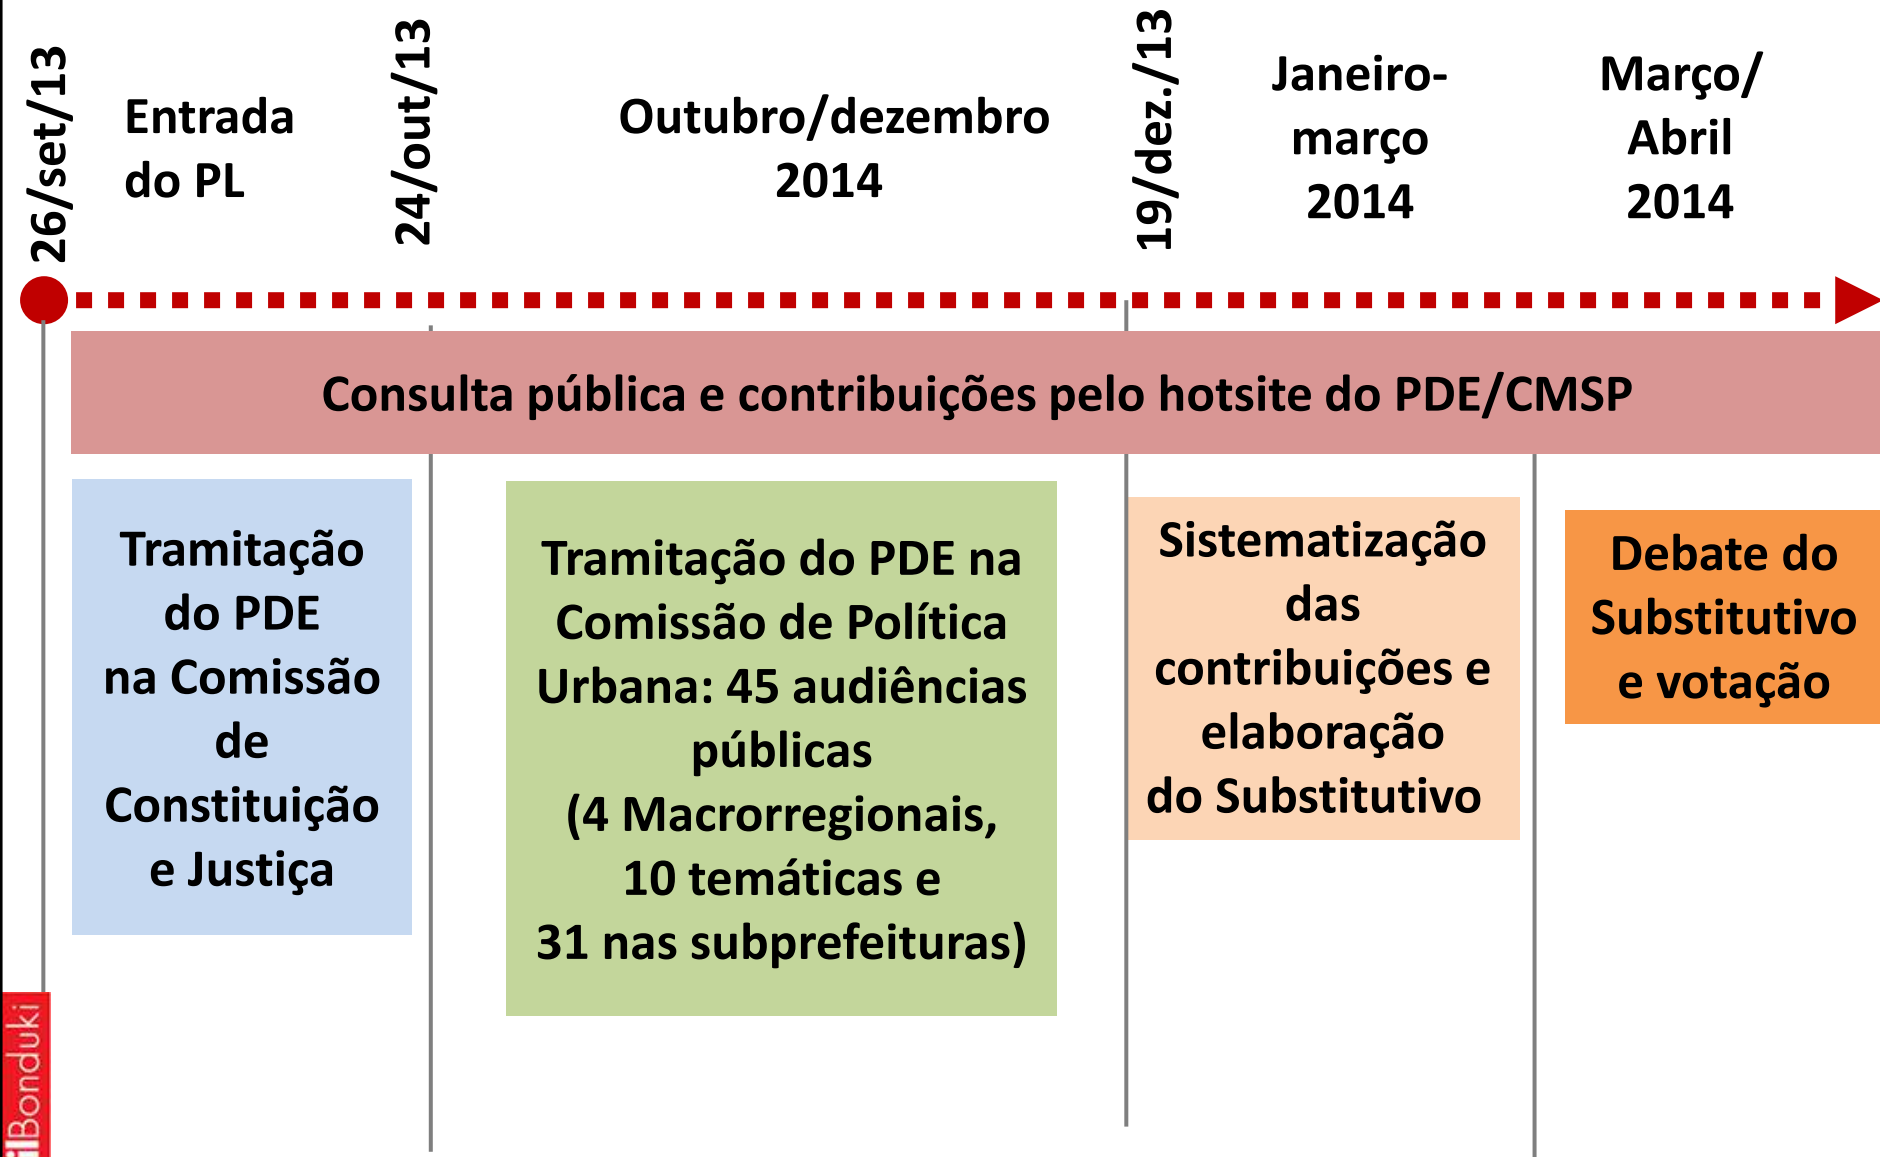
26/set/13

Entrada do PL

24/out/13

Outubro/dezembro 2014

19/dez./13

Janeiro-março 2014

Março/ Abril 2014

Consulta pública e contribuições pelo hotsite do PDE/CMSP

Tramitação do PDE na Comissão de Constituição e Justiça

Tramitação do PDE na Comissão de Política Urbana: 45 audiências públicas (4 Macrorregionais, 10 temáticas e 31 nas subprefeituras)

Sistematização das contribuições e elaboração do Substitutivo

Debate do Substitutivo e votação

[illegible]Bonduki